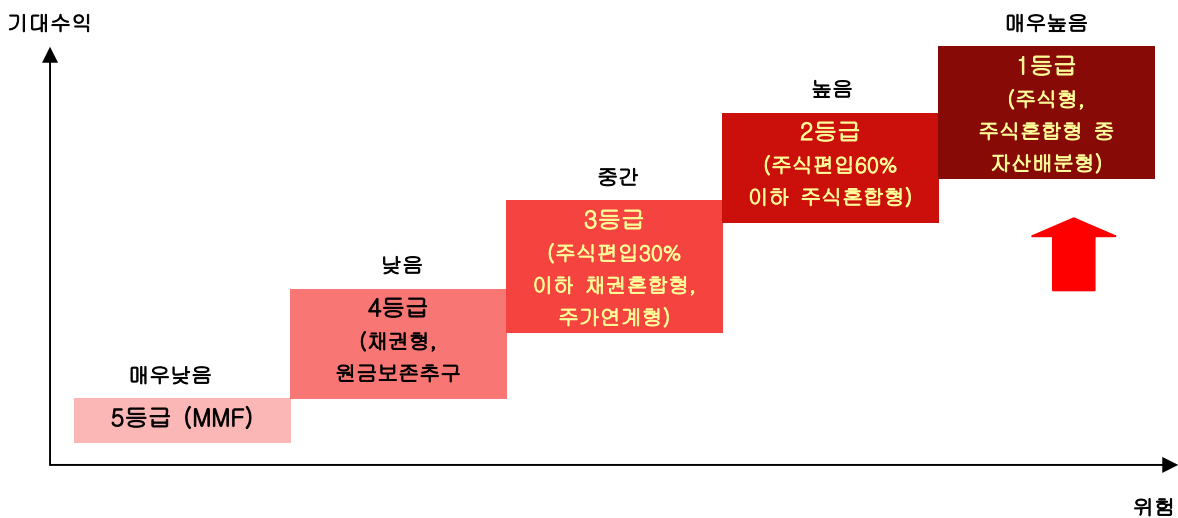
기대수익

매우높음

1등급
(주식형,
주식혼합형 중
자산배분형)

높음

2등급
(주식편입60%
이하 주식혼합형)

중간

3등급
(주식편입30%
이하 채권혼합형,
주가연계형)

낮음

4등급
(채권형,
원금보존추구

매우낮음

5등급 (MMF)

위험